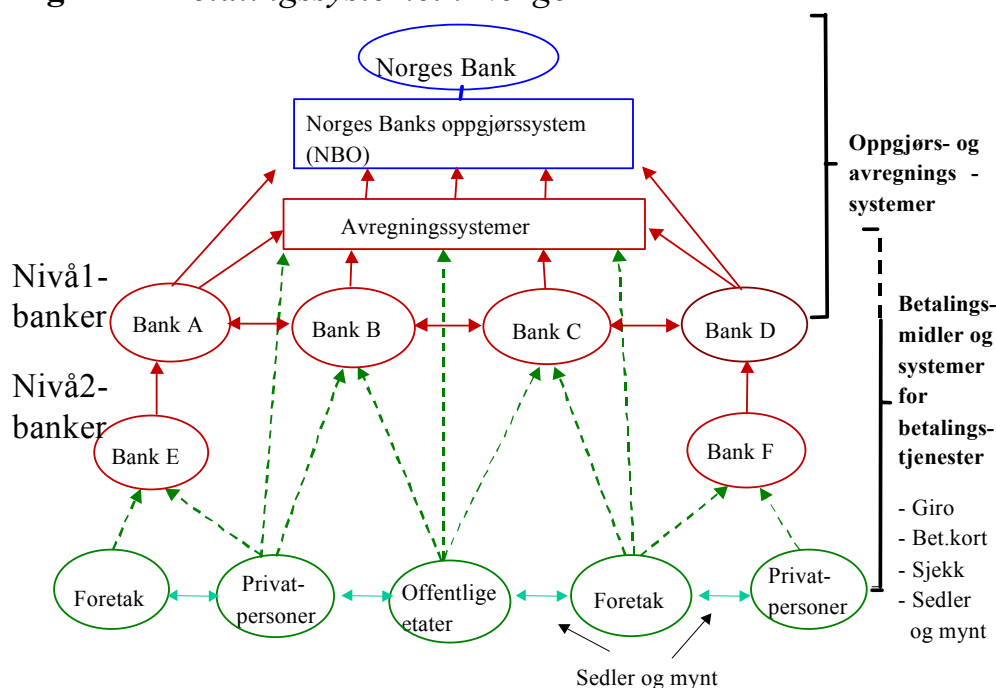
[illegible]

Norges Bank

Norges Banks oppgjørssystem (NBO)

Avregningssystemer

Oppgjørs- og avregnings - systemer

Nivå1-banker

Nivå2-banker

Bank A

Bank B

Bank C

Bank D

Bank E

Bank F

Betalingsmidler og systemer for betalingstjenester

- Giro
- Bet.kort
- Sjekk
- Sedler og mynt

Foretak

Privatpersoner

Offentlige etater

Foretak

Privatpersoner

Sedler og mynt